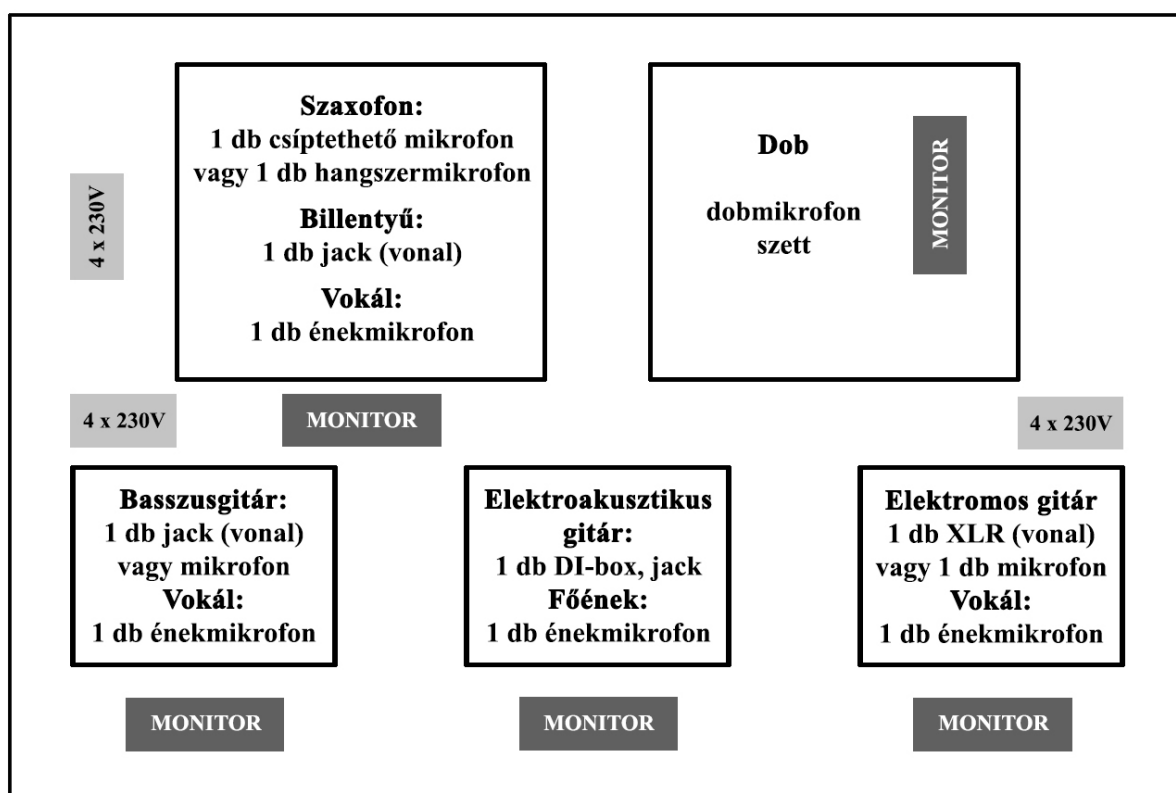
Szaxofon:
1 db csíptethető mikrofon
vagy 1 db hangszermikrofon

Billentyű:
1 db jack (vonal)

Vokál:
1 db énekmikrofon

Dob

dobmikrofon
szett

MONITOR

4 x 230V

4 x 230V

MONITOR

4 x 230V

Basszusgitár:
1 db jack (vonal)
vagy mikrofon
Vokál:
1 db énekmikrofon

Elektroakusztikus
gitár:
1 db DI-box, jack
Főének:
1 db énekmikrofon

Elektromos gitár
1 db XLR (vonal)
vagy 1 db mikrofon
Vokál:
1 db énekmikrofon

MONITOR

MONITOR

MONITOR